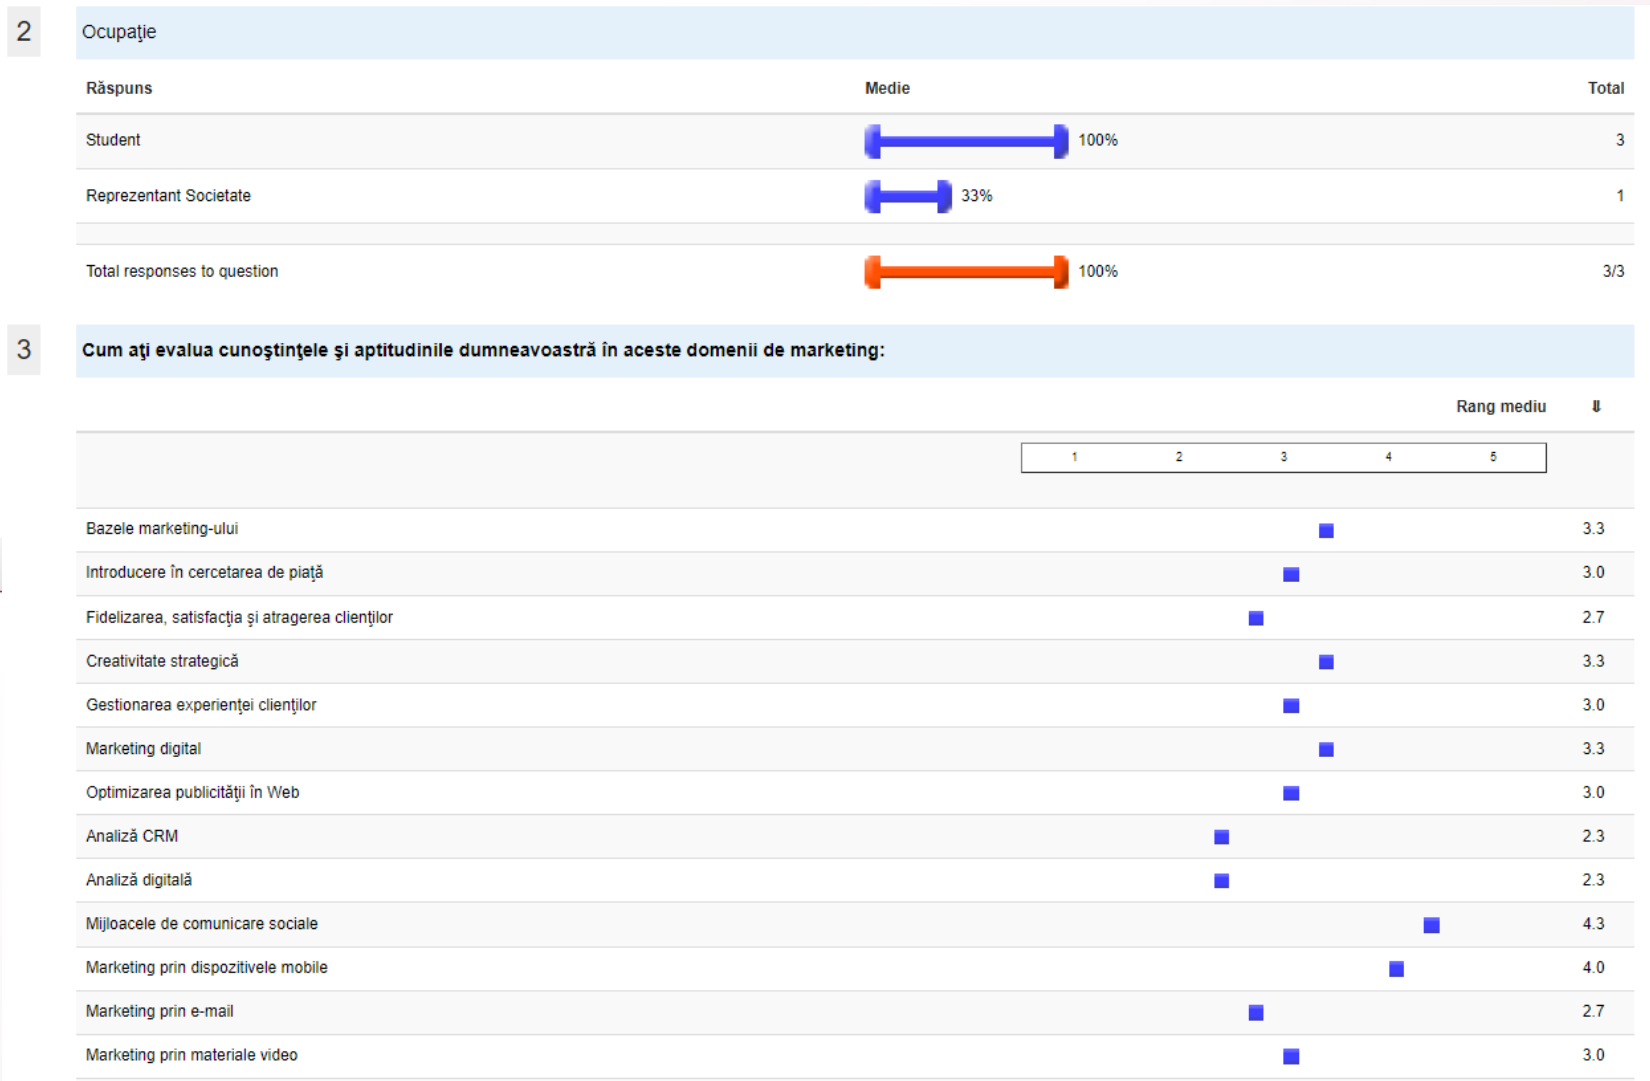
2

Ocupaţie

| Răspuns | Medie | Total |
|---|---|---|
| Student | 100% | 3 |
| Reprezentant Societate | 33% | 1 |
| Total responses to question | 100% | 3/3 |

3

Cum aţi evalua cunoştinţele şi aptitudinile dumneavoastră în aceste domenii de marketing:

Rang mediu ⇓

1 2 3 4 5

| | Rang mediu |
|---|---|
| Bazele marketing-ului | 3.3 |
| Introducere în cercetarea de piaţă | 3.0 |
| Fidelizarea, satisfacţia şi atragerea clienţilor | 2.7 |
| Creativitate strategică | 3.3 |
| Gestionarea experienţei clienţilor | 3.0 |
| Marketing digital | 3.3 |
| Optimizarea publicităţii în Web | 3.0 |
| Analiză CRM | 2.3 |
| Analiză digitală | 2.3 |
| Mijloacele de comunicare sociale | 4.3 |
| Marketing prin dispozitivele mobile | 4.0 |
| Marketing prin e-mail | 2.7 |
| Marketing prin materiale video | 3.0 |